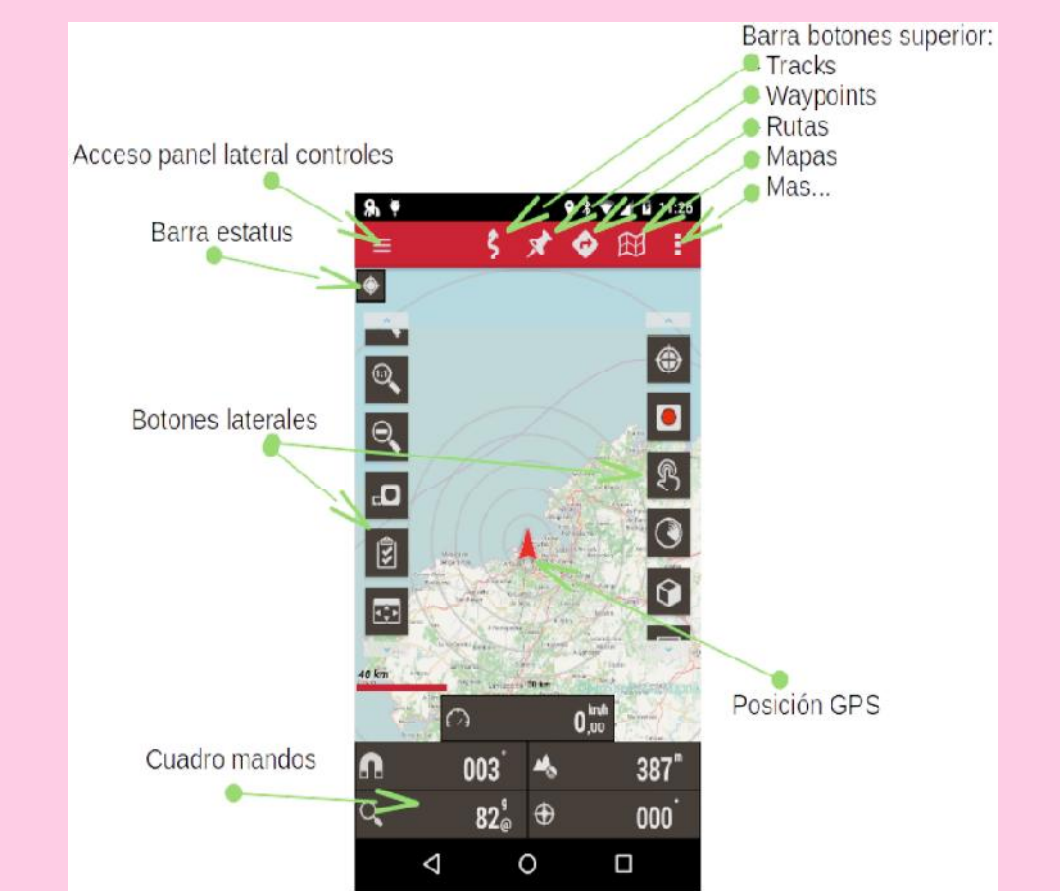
Barra botones superior:
Tracks
Waypoints
Rutas
Mapas
Mas...

Acceso panel lateral controles

Barra estatus

11:26

Botones laterales

40 km

0 km/h ,00

Posición GPS

Cuadro mandos

003°

387 m

82

000°